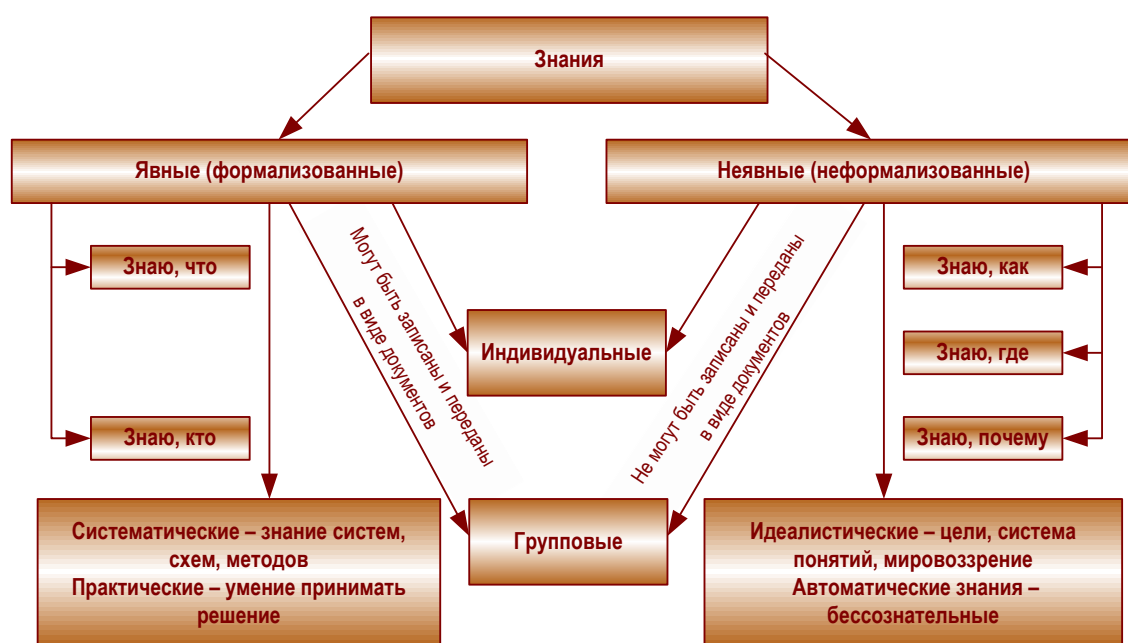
Знания

Явные (формализованные)

Неявные (неформализованные)

Знаю, что

Знаю, кто

Могут быть записаны и переданы в виде документов

Индивидуальные

Не могут быть записаны и переданы в виде документов

Знаю, как

Знаю, где

Знаю, почему

Систематические – знание систем, схем, методов
Практические – умение принимать решение

Групповые

Идеалистические – цели, система понятий, мировоззрение
Автоматические знания – бессознательные